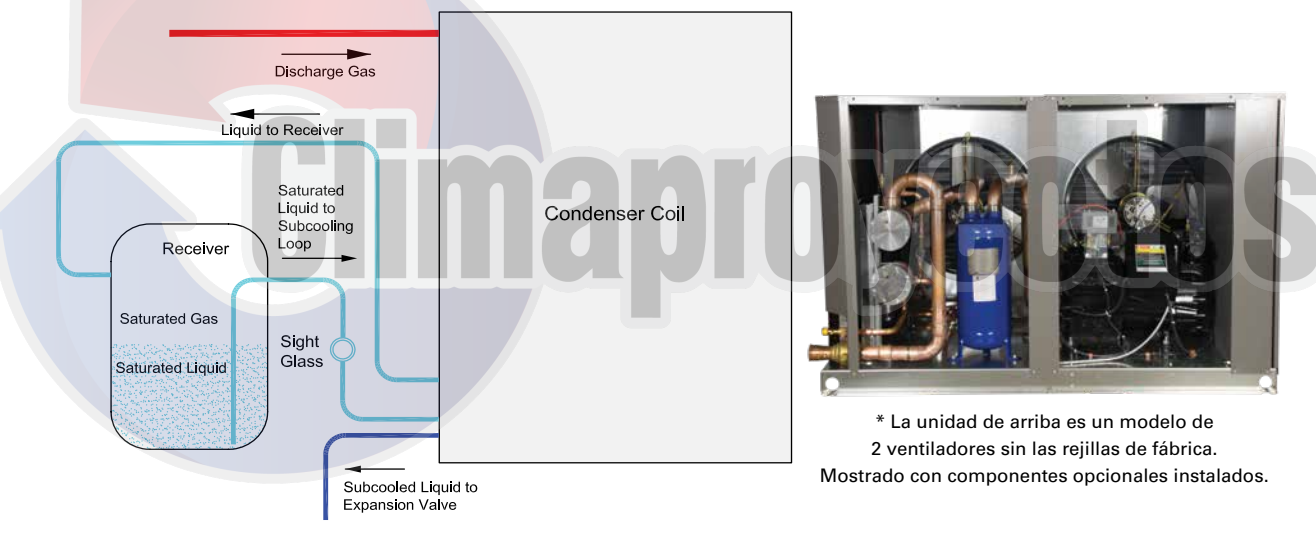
Discharge Gas

Liquid to Receiver

Saturated Liquid to Subcooling Loop

Condenser Coil

Receiver

Saturated Gas

Saturated Liquid

Sight Glass

Subcooled Liquid to Expansion Valve

Climaproductos

* La unidad de arriba es un modelo de 2 ventiladores sin las rejillas de fábrica. Mostrado con componentes opcionales instalados.